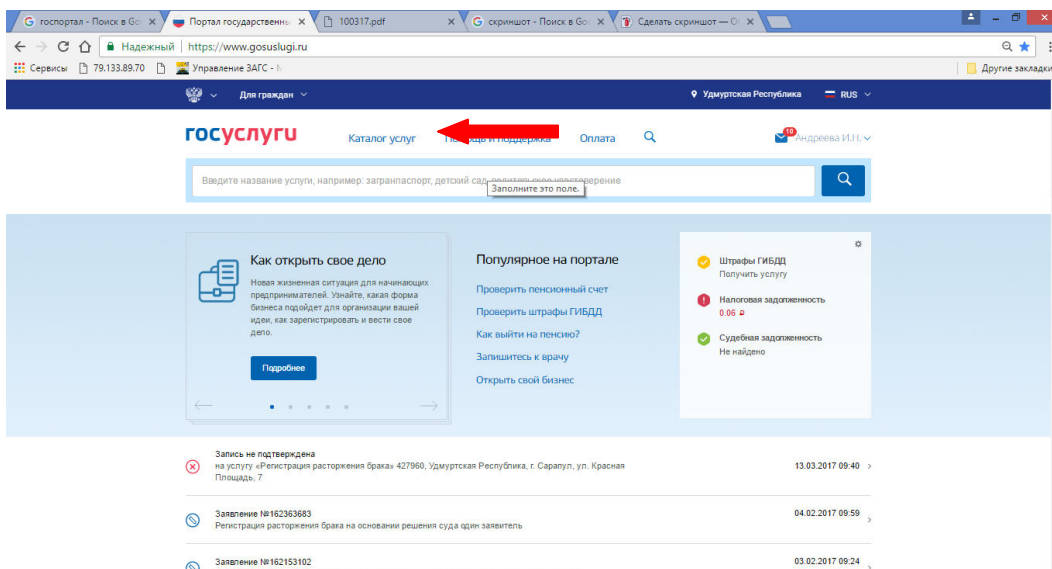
госпортал - Поиск в Goo
Портал государственных
100317.pdf
скриншот - Поиск в Goo
Сделать скриншот — O

Надежный https://www.gosuslugi.ru

Сервисы 79.133.89.70 Управление ЗАГС - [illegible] Другие закладки

Для граждан Удмуртская Республика RUS

госуслуги Каталог услуг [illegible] и поддержка Оплата 10 Андреева И.Н.

Введите название услуги, например: загранпаспорт, детский сад, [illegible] удостоверение
Заполните это поле.

Как открыть свое дело
Новая жизненная ситуация для начинающих предпринимателей. Узнайте, какая форма бизнеса подойдет для организации вашей идеи, как зарегистрировать и вести свое дело.
Подробнее

Популярное на портале
Проверить пенсионный счет
Проверить штрафы ГИБДД
Как выйти на пенсию?
Запишитесь к врачу
Открыть свой бизнес

Штрафы ГИБДД
Получить услугу
Налоговая задолженность
0.06 ₽
Судебная задолженность
Не найдено

Запись не подтверждена
на услугу «Регистрация расторжения брака» 427960, Удмуртская Республика, г. Сарапул, ул. Красная Площадь, 7
13.03.2017 09:40

Заявление №162363683
Регистрация расторжения брака на основании решения суда один заявитель
04.02.2017 09:59

Заявление №162153102
03.02.2017 09:24